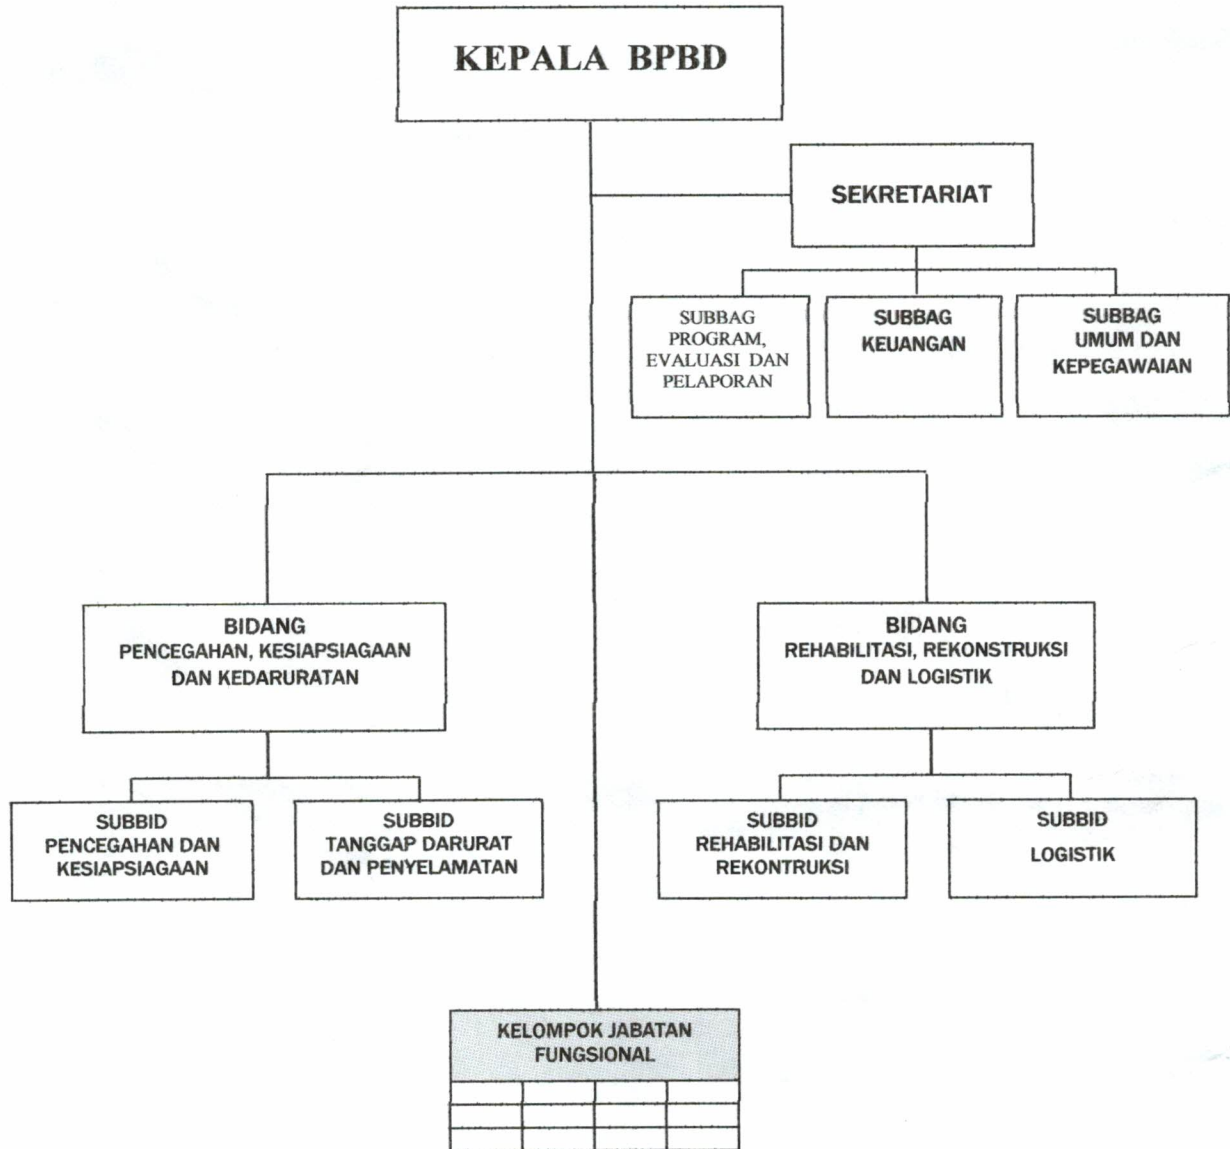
KEPALA BPBD

SEKRETARIAT

SUBBAG PROGRAM, EVALUASI DAN PELAPORAN

SUBBAG KEUANGAN

SUBBAG UMUM DAN KEPEGAWAIAN

BIDANG PENCEGAHAN, KESIAPSIAGAAN DAN KEDARURATAN

BIDANG REHABILITASI, REKONSTRUKSI DAN LOGISTIK

SUBBID PENCEGAHAN DAN KESIAPSIAGAAN

SUBBID TANGGAP DARURAT DAN PENYELAMATAN

SUBBID REHABILITASI DAN REKONTRUKSI

SUBBID LOGISTIK

KELOMPOK JABATAN FUNGSIONAL